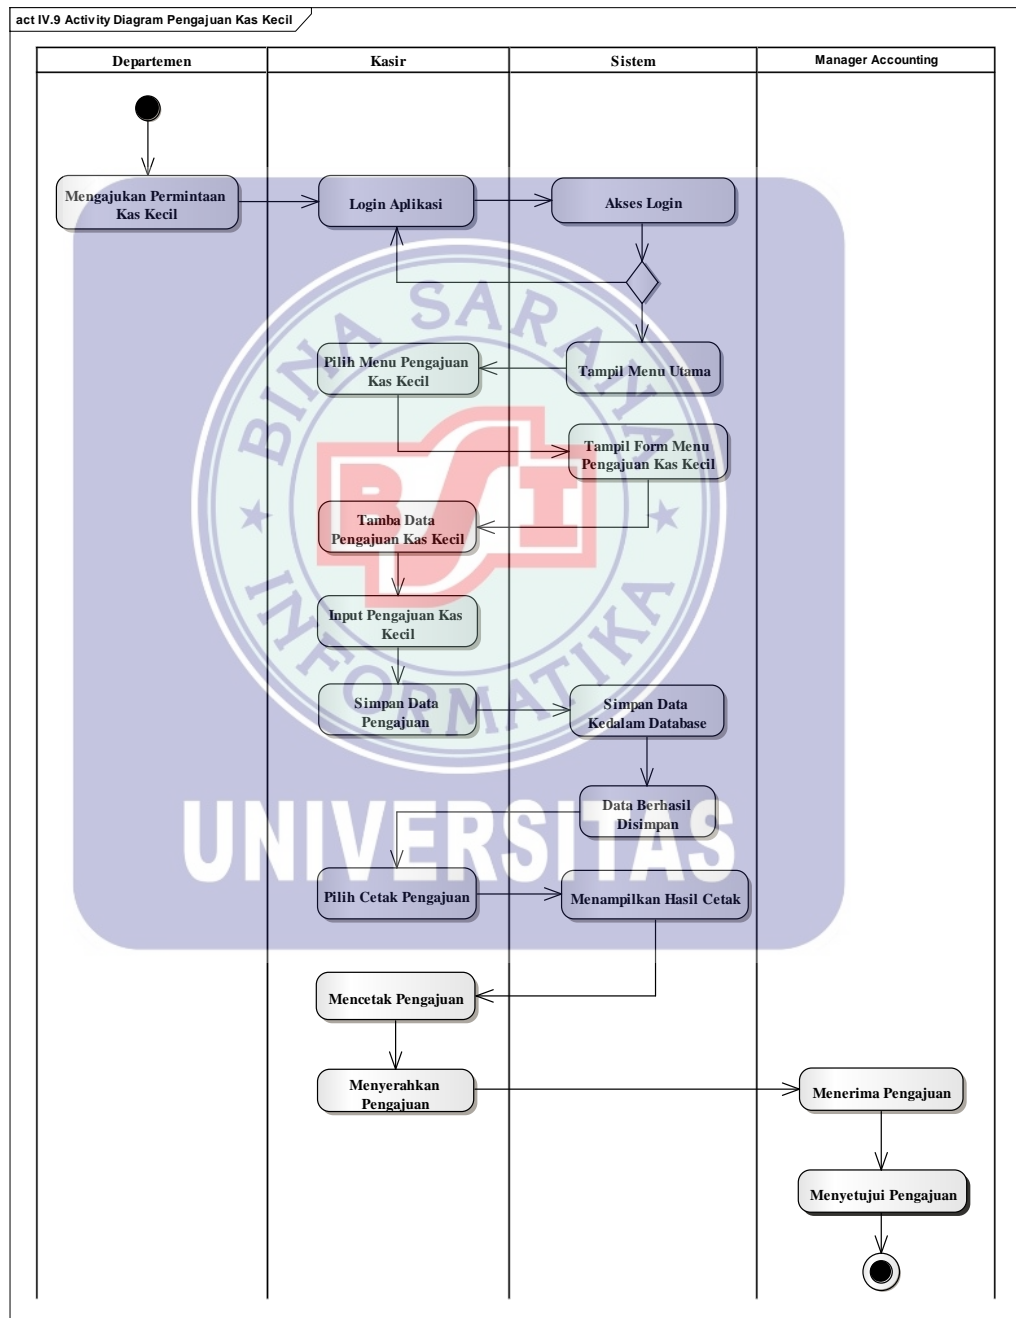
act IV.9 Activity Diagram Pengajuan Kas Kecil

| Departemen | Kasir | Sistem | Manager Accounting |
|---|---|---|---|

Mengajukan Permintaan Kas Kecil

Login Aplikasi

Akses Login

Pilih Menu Pengajuan Kas Kecil

Tampil Menu Utama

Tampil Form Menu Pengajuan Kas Kecil

Tamba Data Pengajuan Kas Kecil

Input Pengajuan Kas Kecil

Simpan Data Pengajuan

Simpan Data Kedalam Database

Data Berhasil Disimpan

Pilih Cetak Pengajuan

Menampilkan Hasil Cetak

Mencetak Pengajuan

Menyerahkan Pengajuan

Menerima Pengajuan

Menyetujui Pengajuan

BINA SARANA INFORMATIKA

BSI

UNIVERSITAS